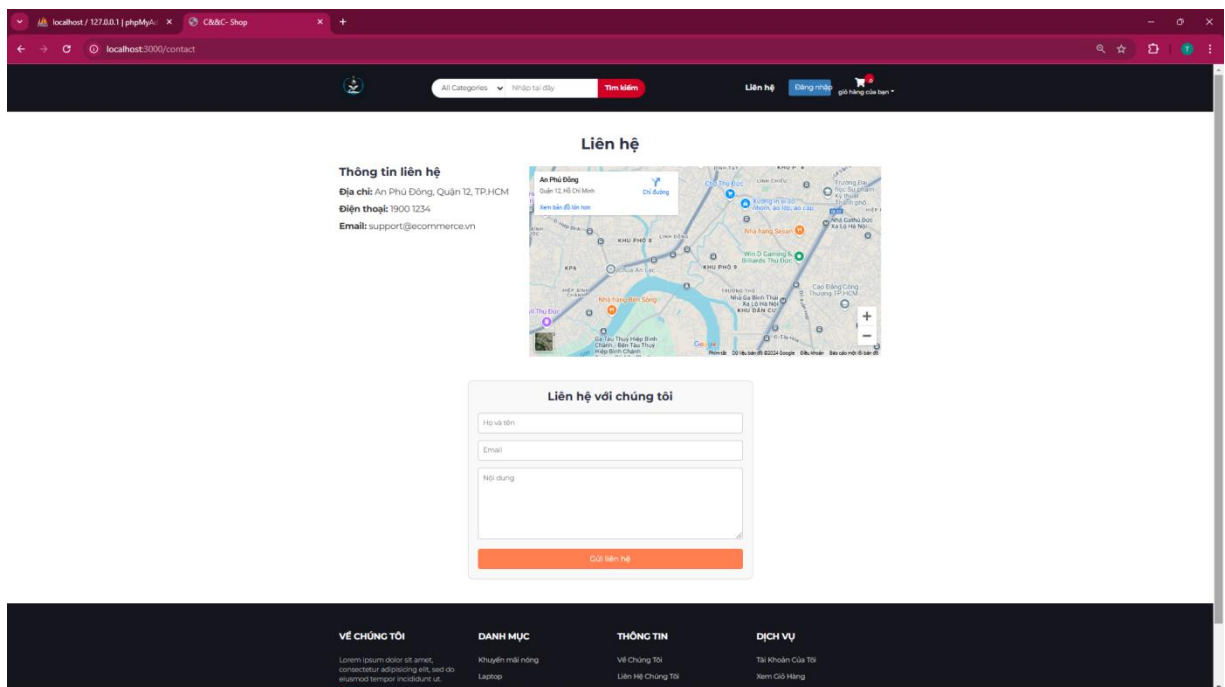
localhost / 127.0.0.1 | phpMyAd ×
C&&C- Shop ×
+
localhost:3000/contact

All Categories
Nhập tại đây
Tìm kiếm
Liên hệ
Đăng nhập
0
giỏ hàng của bạn

Liên hệ

Thông tin liên hệ
Địa chỉ: An Phú Đông, Quận 12, TP.HCM
Điện thoại: 1900 1234
Email: support@ecommerce.vn

An Phú Đông
Quận 12, Hồ Chí Minh
Chỉ đường
Xem bản đồ lớn hơn
KHU PHỐ 8
KP6
Chùa An Lạc
KHU PHỐ 9
Nhà hàng Sesan
Win D Gaming & Billiards Thủ Đức
Nhà hàng Bến Sông
Cao Đẳng Công Thương TP.HCM
Nhà Ga Bình Thái
KHU DÂN CƯ
Ga Tàu Thủy Hiệp Bình Chánh - Bến Tàu Thủy Hiệp Bình Chánh
Google
Phím tắt
Dữ liệu bản đồ ©2024 Google
Điều khoản
Báo cáo một lỗi bản đồ

Liên hệ với chúng tôi
Họ và tên
Email
Nội dung
Gửi liên hệ

VỀ CHÚNG TÔI
Lorem ipsum dolor sit amet, consectetur adipisicing elit, sed do eiusmod tempor incididunt ut.

DANH MỤC
Khuyến mãi nóng
Laptop

THÔNG TIN
Về Chúng Tôi
Liên Hệ Chúng Tôi

DỊCH VỤ
Tài Khoản Của Tôi
Xem Giỏ Hàng